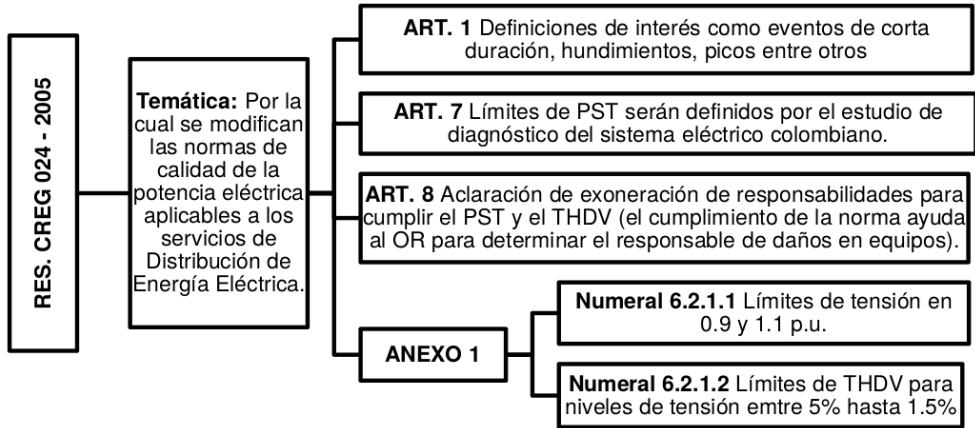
RES. CREG 024 - 2005

**Temática:** Por la cual se modifican las normas de calidad de la potencia eléctrica aplicables a los servicios de Distribución de Energía Eléctrica.

**ART. 1** Definiciones de interés como eventos de corta duración, hundimientos, picos entre otros

**ART. 7** Límites de PST serán definidos por el estudio de diagnóstico del sistema eléctrico colombiano.

**ART. 8** Aclaración de exoneración de responsabilidades para cumplir el PST y el THDV (el cumplimiento de la norma ayuda al OR para determinar el responsable de daños en equipos).

**ANEXO 1**

**Numeral 6.2.1.1** Límites de tensión en 0.9 y 1.1 p.u.

**Numeral 6.2.1.2** Límites de THDV para niveles de tensión emtre 5% hasta 1.5%